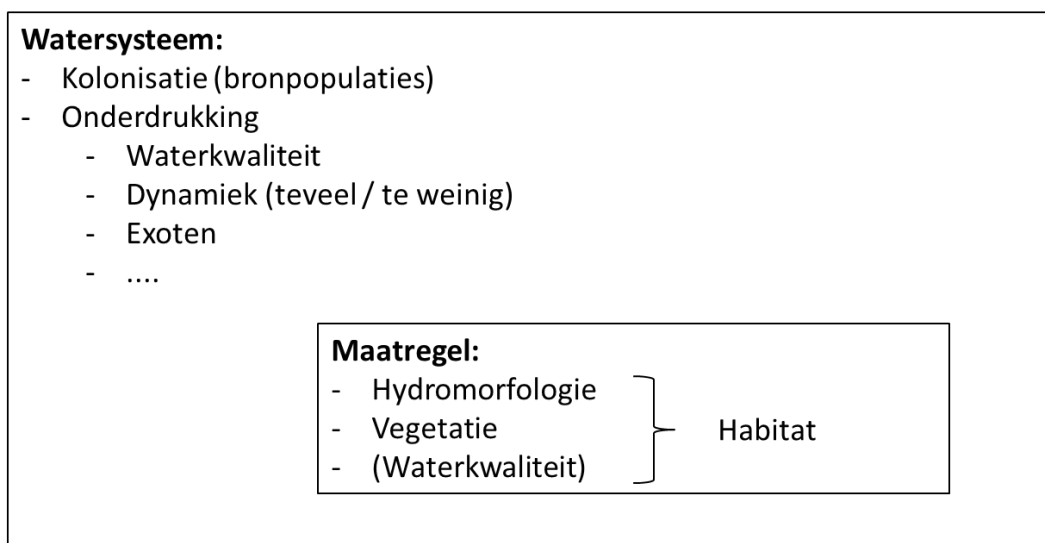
**Watersysteem:**
- Kolonisatie (bronpopulaties)
- Onderdrukking
  - Waterkwaliteit
  - Dynamiek (teveel / te weinig)
  - Exoten
  - ....

**Maatregel:**
- Hydromorfologie
- Vegetatie
- (Waterkwaliteit)

Habitat